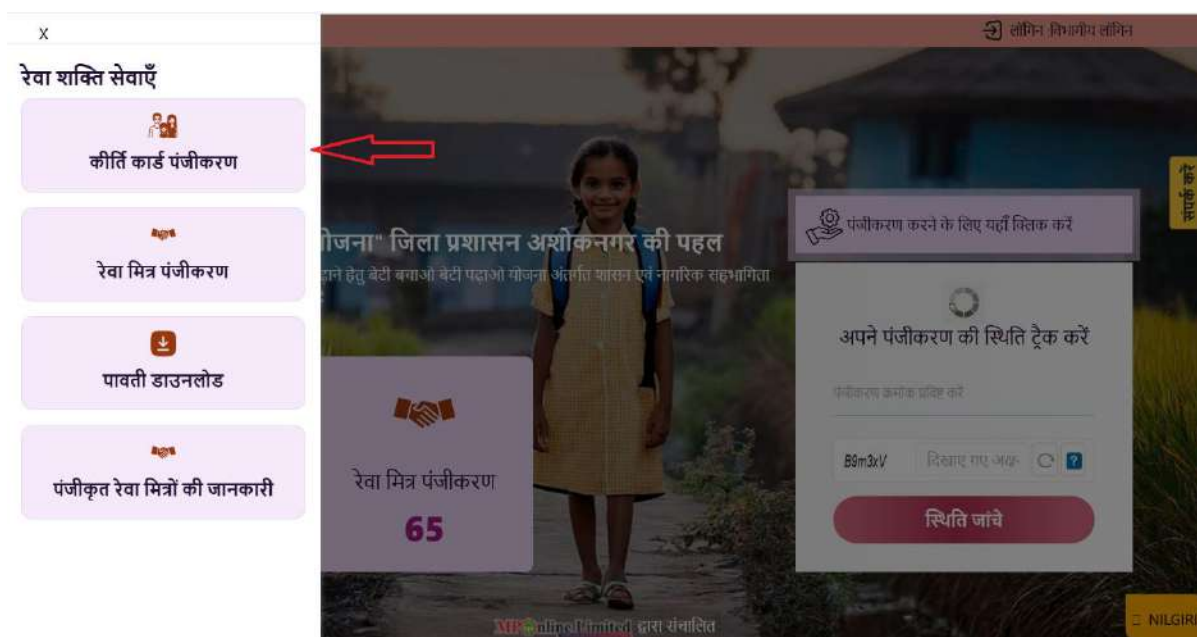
X

रेवा शक्ति सेवाएँ

कीर्ति कार्ड पंजीकरण

रेवा मित्र पंजीकरण

पावती डाउनलोड

पंजीकृत रेवा मित्रों की जानकारी

लॉगिन विभागीय लॉगिन

योजना" जिला प्रशासन अशोकनगर की पहल

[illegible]ाने हेतु बेटी बचाओ बेटी पढ़ाओ योजना अंतर्गत शासन एवं नागरिक सहभागिता

संपर्क करें

पंजीकरण करने के लिए यहाँ क्लिक करें

अपने पंजीकरण की स्थिति ट्रैक करें

पंजीकरण क्रमांक प्रविष्ट करें

B9m3xV

दिखाए गए अक्ष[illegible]

स्थिति जांचे

रेवा मित्र पंजीकरण

65

MP Online Limited द्वारा संचालित

NILGIRI